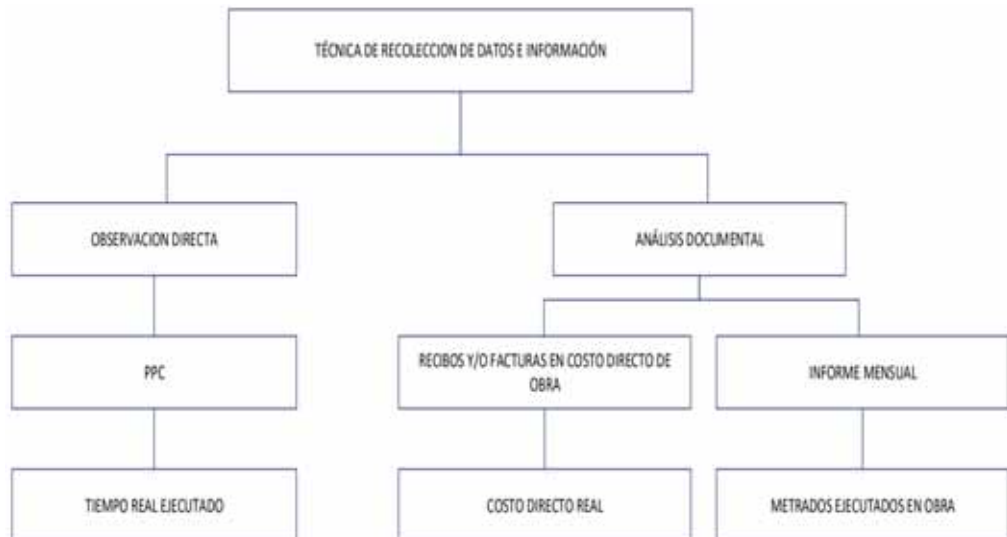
TÉCNICA DE RECOLECCION DE DATOS E INFORMACIÓN

OBSERVACION DIRECTA

ANÁLISIS DOCUMENTAL

PPC

RECIBOS Y/O FACTURAS EN COSTO DIRECTO DE OBRA

INFORME MENSUAL

TIEMPO REAL EJECUTADO

COSTO DIRECTO REAL

METRADOS EJECUTADOS EN OBRA